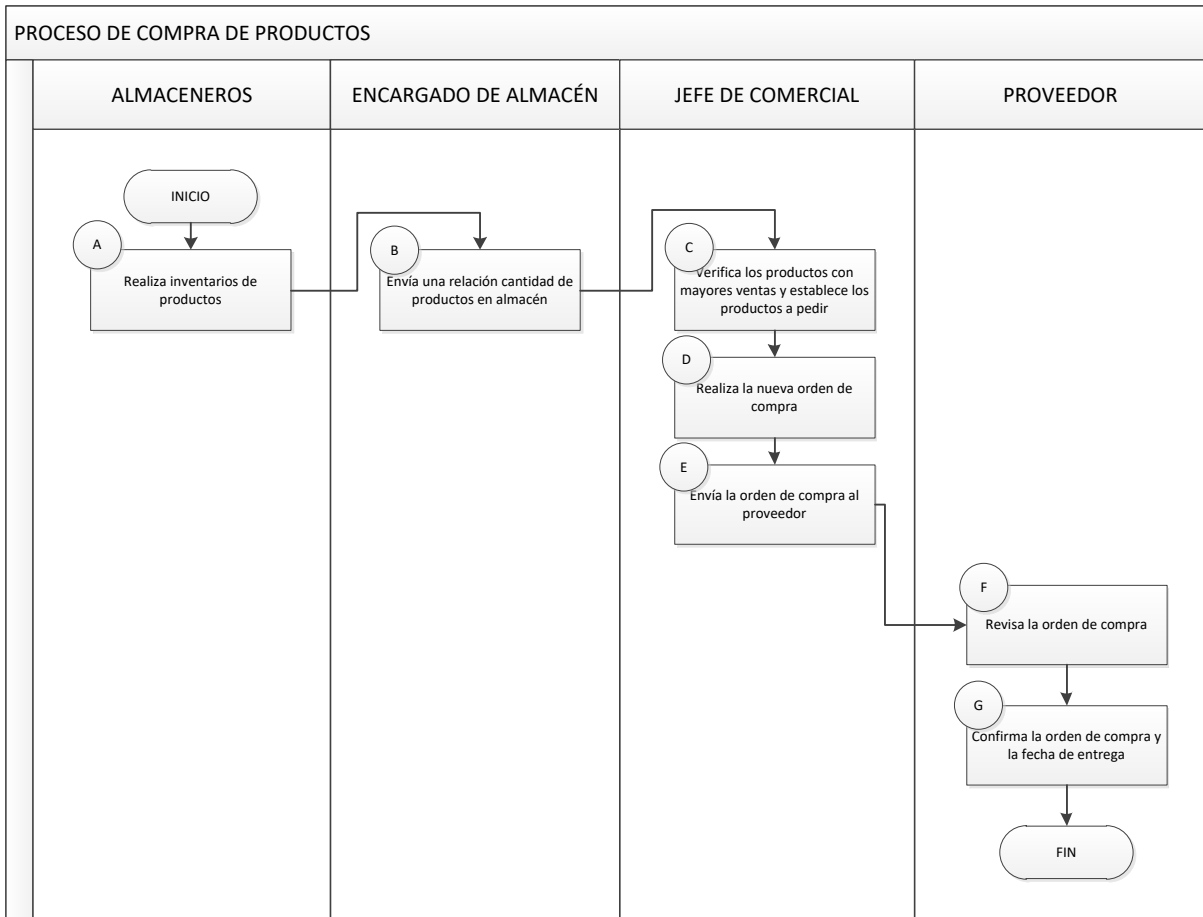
PROCESO DE COMPRA DE PRODUCTOS

ALMACENEROS

INICIO

A

Realiza inventarios de productos

ENCARGADO DE ALMACÉN

B

Envía una relación cantidad de productos en almacén

JEFE DE COMERCIAL

C

Verifica los productos con mayores ventas y establece los productos a pedir

D

Realiza la nueva orden de compra

E

Envía la orden de compra al proveedor

PROVEEDOR

F

Revisa la orden de compra

G

Confirma la orden de compra y la fecha de entrega

FIN